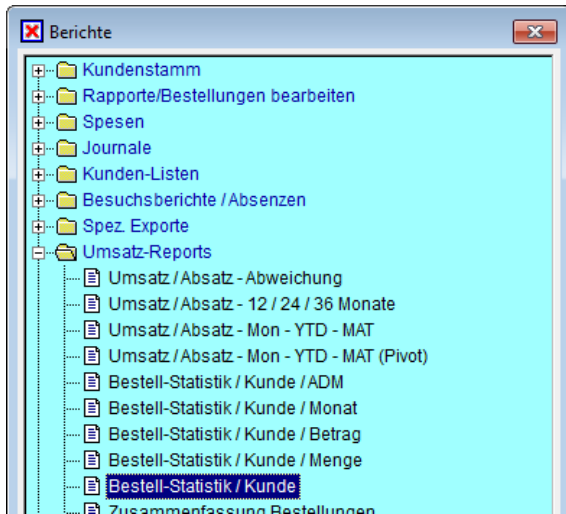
Berichte

Kundenstamm
Rapporte/Bestellungen bearbeiten
Spesen
Journale
Kunden-Listen
Besuchsberichte / Absenzen
Spez. Exporte
Umsatz-Reports
Umsatz / Absatz - Abweichung
Umsatz / Absatz - 12 / 24 / 36 Monate
Umsatz / Absatz - Mon - YTD - MAT
Umsatz / Absatz - Mon - YTD - MAT (Pivot)
Bestell-Statistik / Kunde / ADM
Bestell-Statistik / Kunde / Monat
Bestell-Statistik / Kunde / Betrag
Bestell-Statistik / Kunde / Menge
Bestell-Statistik / Kunde
Zusammenfassung Bestellungen